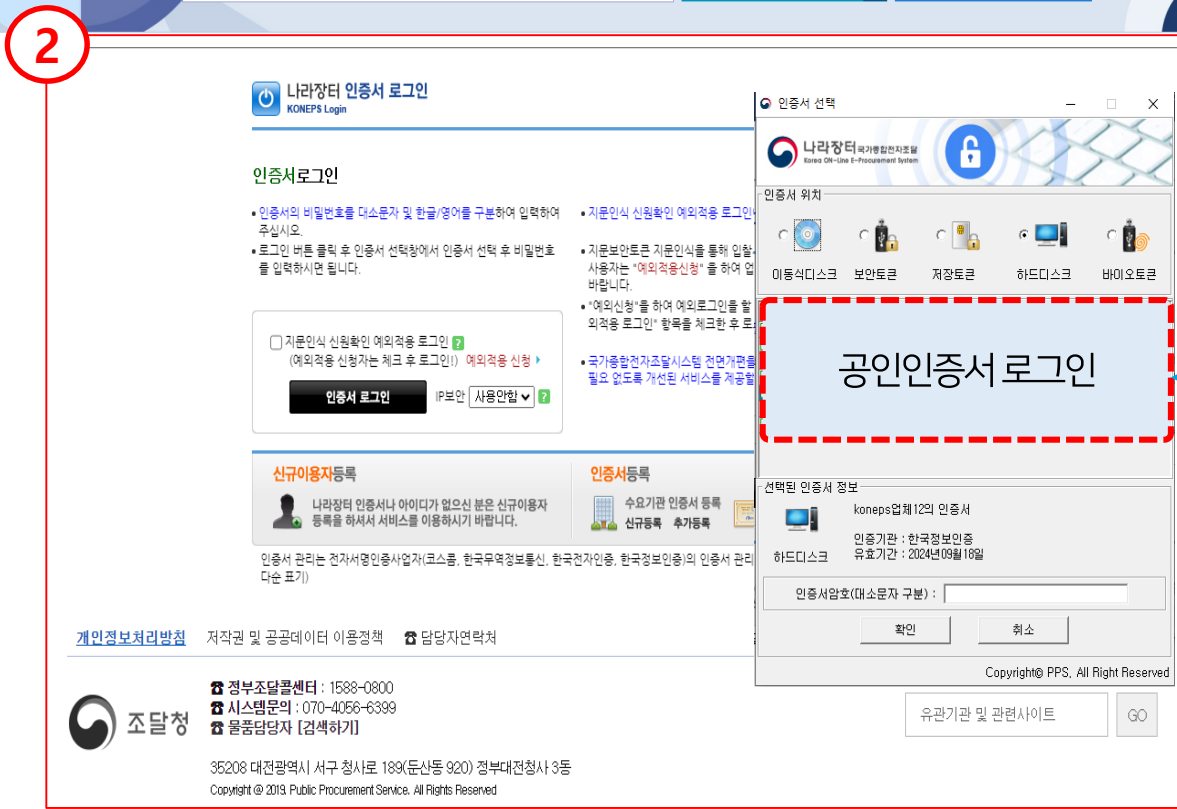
2

나라장터 인증서 로그인
KONEPS Login

인증서로그인

• 인증서의 비밀번호를 대소문자 및 한글/영어를 구분하여 입력하여 주십시오.
• 로그인 버튼 클릭 후 인증서 선택창에서 인증서 선택 후 비밀번호를 입력하시면 됩니다.

• 지문인식 신원확인 예외적용 로그인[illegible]
• 지문보안토큰 지문인식을 통해 입찰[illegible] 사용자는 "예외적용신청" 를 하여 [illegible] 바랍니다.
• "예외신청"를 하여 예외로그인을 할 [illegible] 외적용 로그인" 항목을 체크한 후 로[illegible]
• 국가종합전자조달시스템 전면개편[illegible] 필요 없도록 개선된 서비스를 제공할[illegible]

지문인식 신원확인 예외적용 로그인 ?
(예외적용 신청자는 체크 후 로그인!) 예외적용 신청
인증서 로그인 IP보안 사용안함 ?

신규이용자등록
나라장터 인증서나 아이디가 없으신 분은 신규이용자 등록을 하셔서 서비스를 이용하시기 바랍니다.

인증서등록
수요기관 인증서 등록
신규등록 추가등록

인증서 관리는 전자서명인증사업자(코스콤, 한국무역정보통신, 한국전자인증, 한국정보인증)의 인증서 관리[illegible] 다수 표기)

인증서 선택
나라장터 국가종합전자조달 Korea ON-Line E-Procurement System
인증서 위치
이동식디스크 보안토큰 저장토큰 하드디스크 바이오토큰

공인인증서 로그인

선택된 인증서 정보
koneps업체12의 인증서
인증기관 : 한국정보인증
유효기간 : 2024년09월18일
하드디스크
인증서암호(대소문자 구분) :
확인 취소
Copyright© PPS, All Right Reserved

개인정보처리방침 저작권 및 공공데이터 이용정책 담당자연락처

조달청
정부조달콜센터 : 1588-0800
시스템문의 : 070-4056-6399
물품담당자 [검색하기]

유관기관 및 관련사이트 GO

35208 대전광역시 서구 청사로 189(둔산동 920) 정부대전청사 3동
Copyright @ 2019. Public Procurement Service. All Rights Reserved